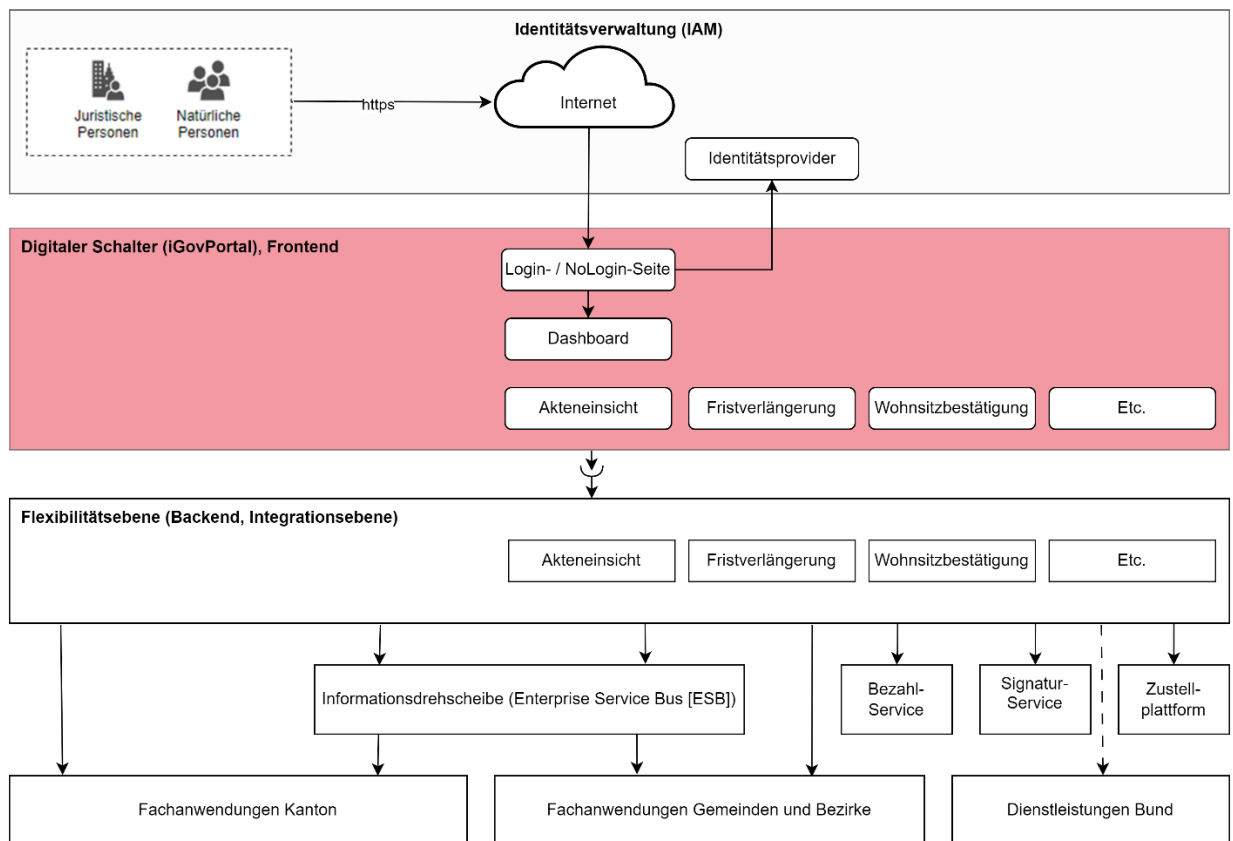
Identitätsverwaltung (IAM)

Juristische Personen

Natürliche Personen

https

Internet

Identitätsprovider

Digitaler Schalter (iGovPortal), Frontend

Login- / NoLogin-Seite

Dashboard

Akteneinsicht

Fristverlängerung

Wohnsitzbestätigung

Etc.

Flexibilitätsebene (Backend, Integrationsebene)

Akteneinsicht

Fristverlängerung

Wohnsitzbestätigung

Etc.

Informationsdrehscheibe (Enterprise Service Bus [ESB])

Bezahl-Service

Signatur-Service

Zustell-plattform

Fachanwendungen Kanton

Fachanwendungen Gemeinden und Bezirke

Dienstleistungen Bund